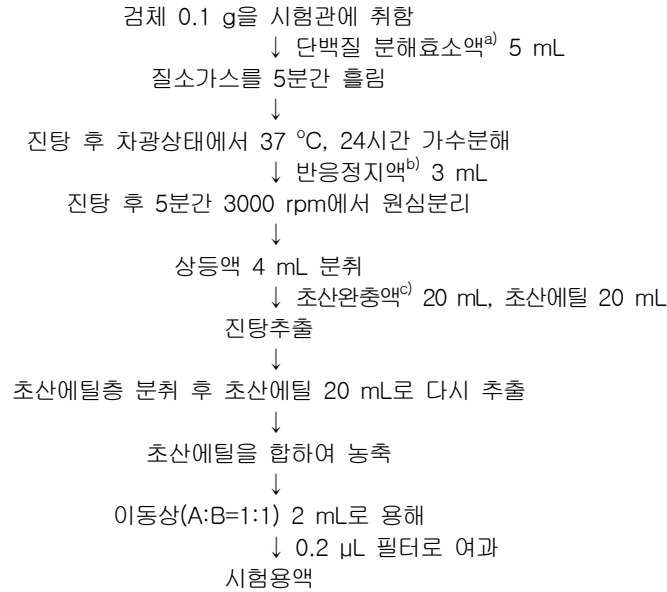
검체 0.1 g을 시험관에 취함

↓ 단백질 분해효소액$^{a)}$ 5 mL

질소가스를 5분간 흘림

↓

진탕 후 차광상태에서 37 °C, 24시간 가수분해

↓ 반응정지액$^{b)}$ 3 mL

진탕 후 5분간 3000 rpm에서 원심분리

↓

상등액 4 mL 분취

↓ 초산완충액$^{c)}$ 20 mL, 초산에틸 20 mL

진탕추출

↓

초산에틸층 분취 후 초산에틸 20 mL로 다시 추출

↓

초산에틸을 합하여 농축

↓

이동상(A:B=1:1) 2 mL로 용해

↓ 0.2 μL 필터로 여과

시험용액